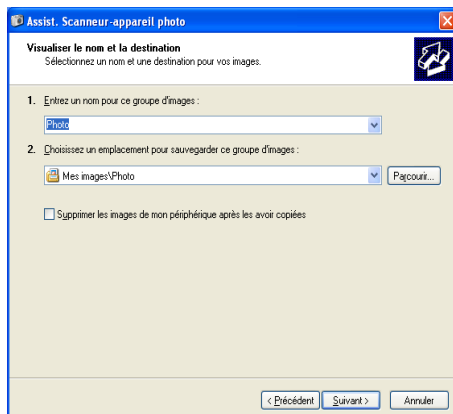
Assist. Scanneur-appareil photo

Visualiser le nom et la destination
Sélectionnez un nom et une destination pour vos images.

1. Entrez un nom pour ce groupe d'images :

Photo

2. Choisissez un emplacement pour sauvegarder ce groupe d'images :

Mes images\Photo

Parcourir...

Supprimer les images de mon périphérique après les avoir copiées

< Précédent | Suivant > | Annuler